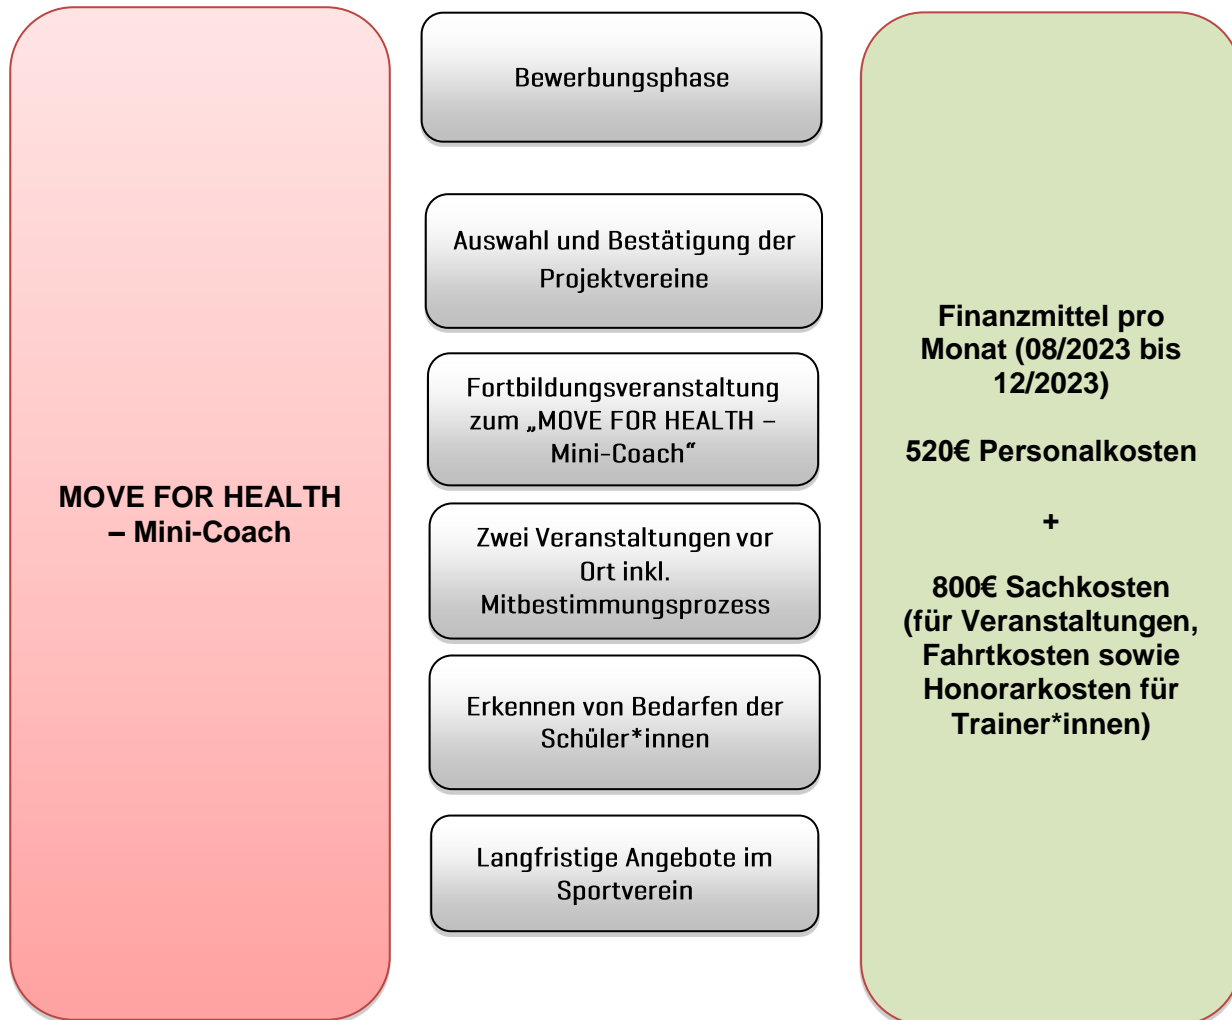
MOVE FOR HEALTH – Mini-Coach

Bewerbungsphase

Auswahl und Bestätigung der Projektvereine

Fortbildungsveranstaltung zum „MOVE FOR HEALTH – Mini-Coach"

Zwei Veranstaltungen vor Ort inkl. Mitbestimmungsprozess

Erkennen von Bedarfen der Schüler*innen

Langfristige Angebote im Sportverein

Finanzmittel pro Monat (08/2023 bis 12/2023)

520€ Personalkosten

+

800€ Sachkosten (für Veranstaltungen, Fahrtkosten sowie Honorarkosten für Trainer*innen)